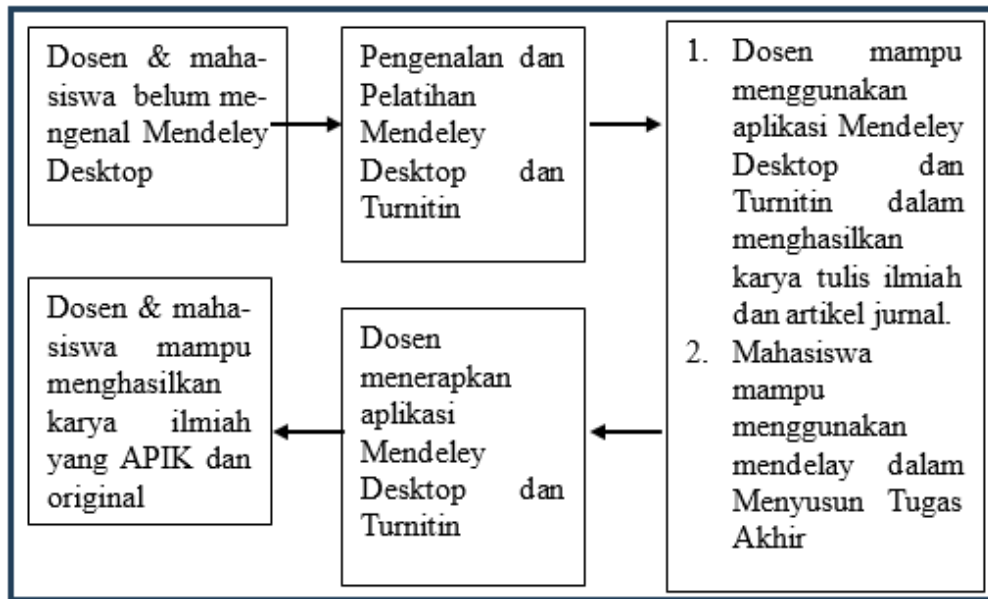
Dosen & mahasiswa belum mengenal Mendeley Desktop

Pengenalan dan Pelatihan Mendeley Desktop dan Turnitin

1. Dosen mampu menggunakan aplikasi Mendeley Desktop dan Turnitin dalam menghasilkan karya tulis ilmiah dan artikel jurnal.
2. Mahasiswa mampu menggunakan mendelay dalam Menyusun Tugas Akhir

Dosen menerapkan aplikasi Mendeley Desktop dan Turnitin

Dosen & mahasiswa mampu menghasilkan karya ilmiah yang APIK dan original